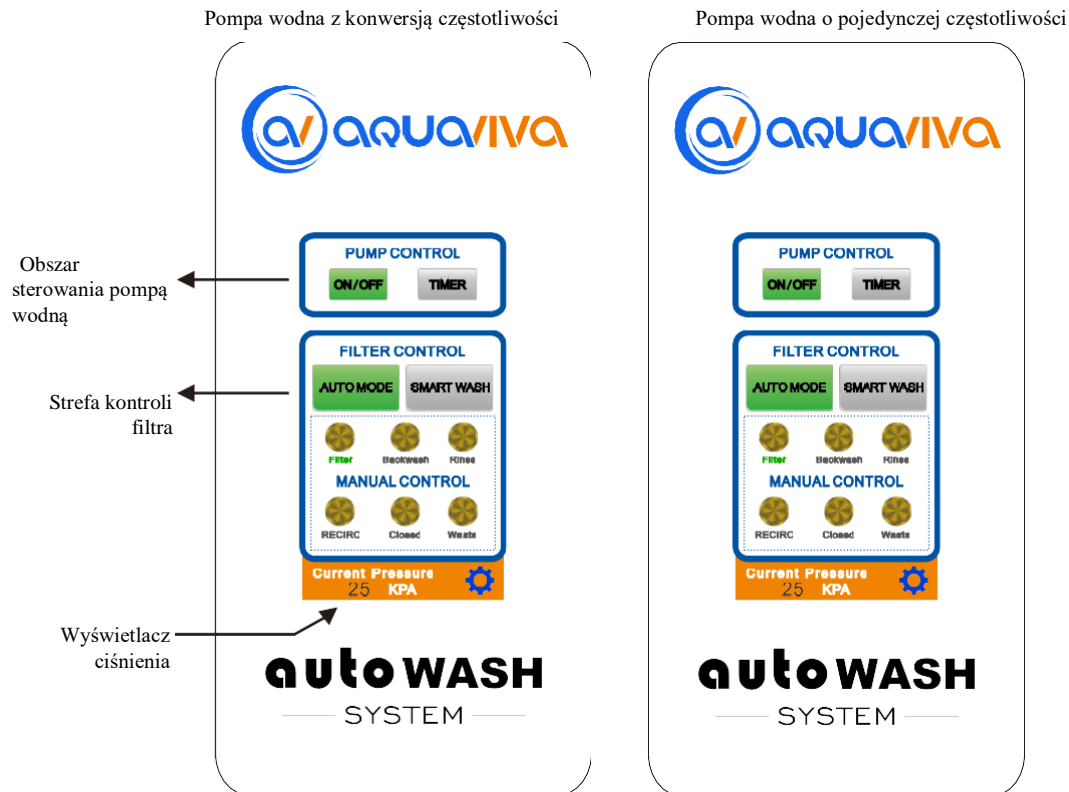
Pompa wodna z konwersją częstotliwości

AV AQUAVIVA

PUMP CONTROL

ON/OFF

TIMER

FILTER CONTROL

AUTO MODE

SMART WASH

Filter

Backwash

Rinse

MANUAL CONTROL

RECIRC

Closed

Waste

Current Pressure

25 KPA

autoWASH

SYSTEM

Obszar sterowania pompą wodną

Strefa kontroli filtra

Wyświetlacz ciśnienia

Pompa wodna o pojedynczej częstotliwości

AV AQUAVIVA

PUMP CONTROL

ON/OFF

TIMER

FILTER CONTROL

AUTO MODE

SMART WASH

Filter

Backwash

Rinse

MANUAL CONTROL

RECIRC

Closed

Waste

Current Pressure

25 KPA

autoWASH

SYSTEM